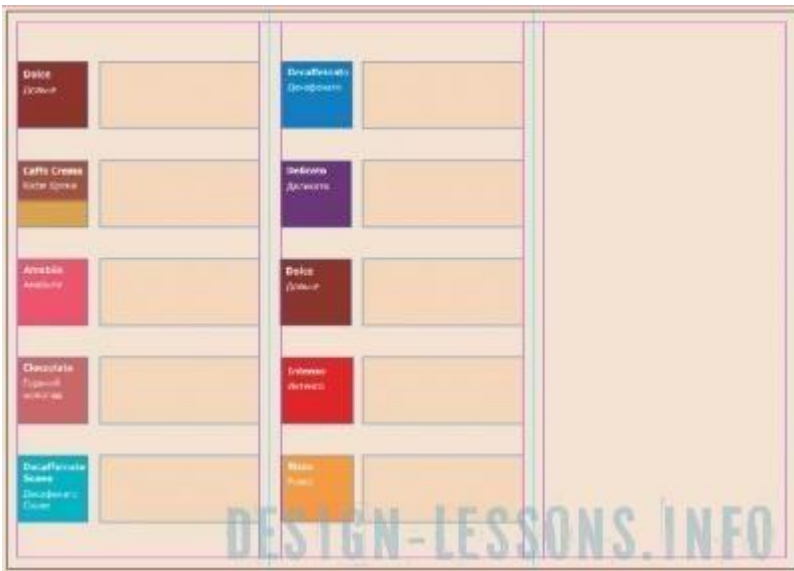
Dolce
Дольче

Caffè Crema
Кафе Крема

Amabile
Амабиле

Chocolate
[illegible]

Decaffeinato Scuro
Декафеинато Скуро

Decaffeinato
Декафеинато

Delicato
Деликато

Dolce
Дольче

Intenso
Интенсо

Rizzo
Риццо

DESIGN-LESSONS.INFO